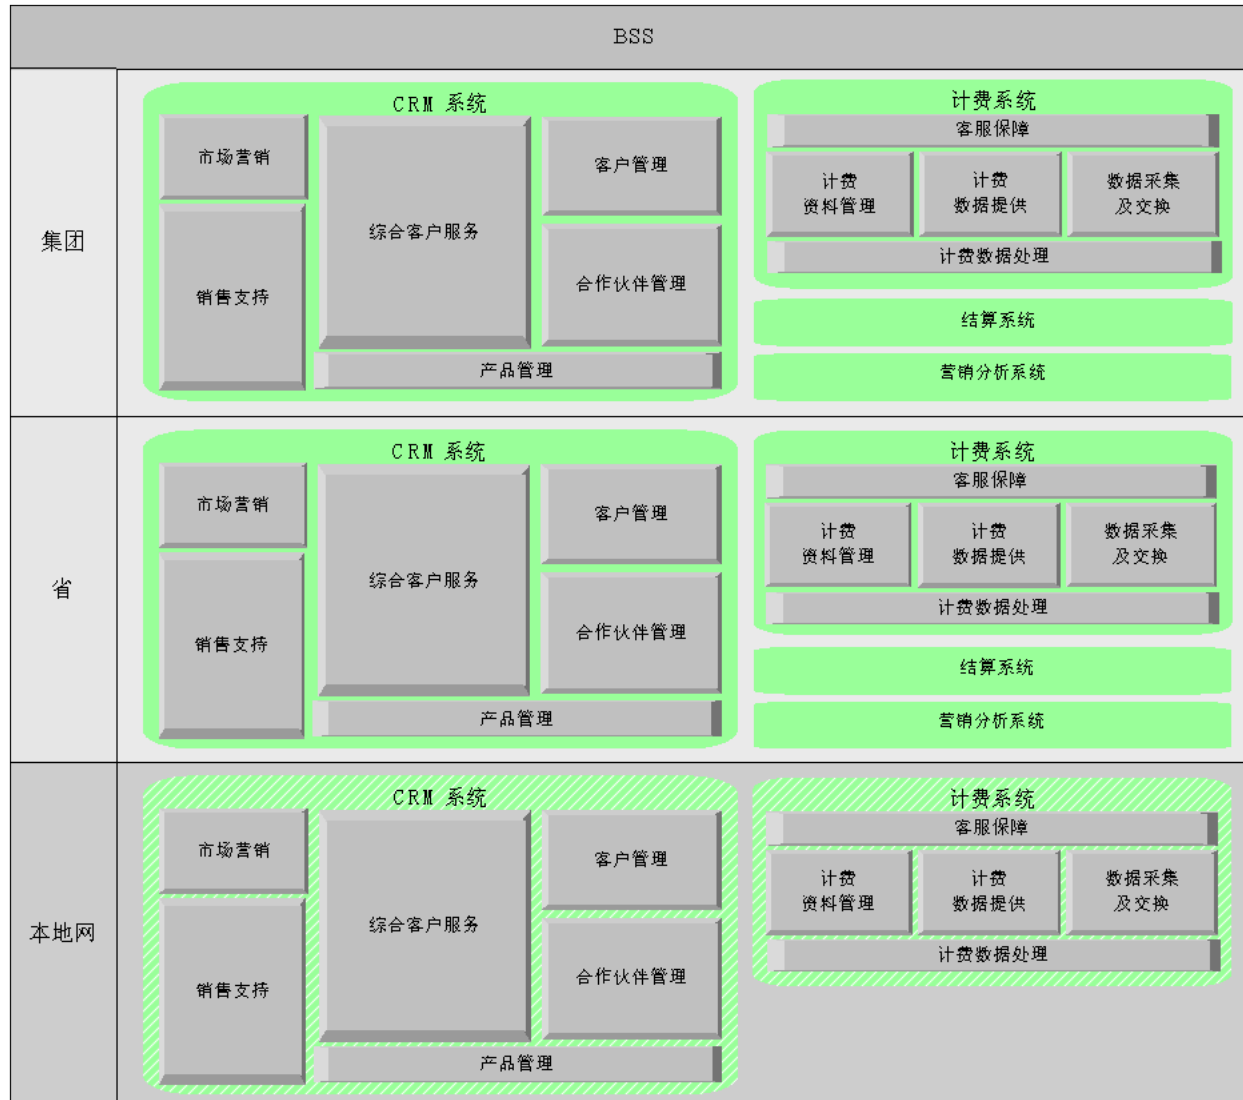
BSS

集团

CRM 系统

市场营销

综合客户服务

客户管理

销售支持

合作伙伴管理

产品管理

计费系统

客服保障

计费 资料管理

计费 数据提供

数据采集 及交换

计费数据处理

结算系统

营销分析系统

省

CRM 系统

市场营销

综合客户服务

客户管理

销售支持

合作伙伴管理

产品管理

计费系统

客服保障

计费 资料管理

计费 数据提供

数据采集 及交换

计费数据处理

结算系统

营销分析系统

本地网

CRM 系统

市场营销

综合客户服务

客户管理

销售支持

合作伙伴管理

产品管理

计费系统

客服保障

计费 资料管理

计费 数据提供

数据采集 及交换

计费数据处理